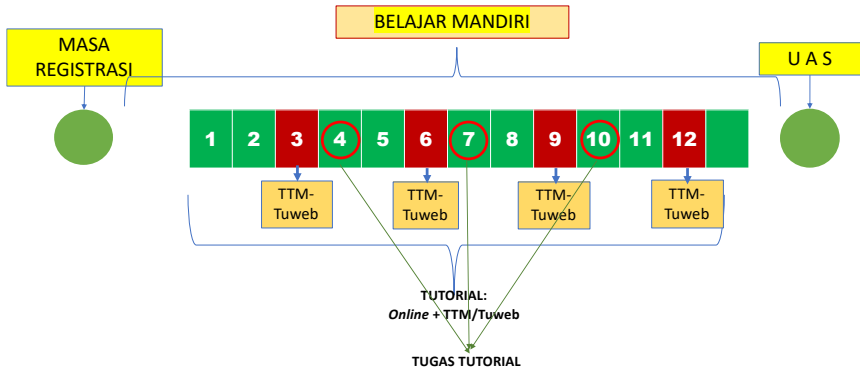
BELAJAR MANDIRI

MASA REGISTRASI

U A S

| 1 | 2 | 3 | 4 | 5 | 6 | 7 | 8 | 9 | 10 | 11 | 12 |  |
|---|---|---|---|---|---|---|---|---|---|---|---|---|

TTM-Tuweb

TTM-Tuweb

TTM-Tuweb

TTM-Tuweb

TUTORIAL:
*Online* + TTM/Tuweb

TUGAS TUTORIAL